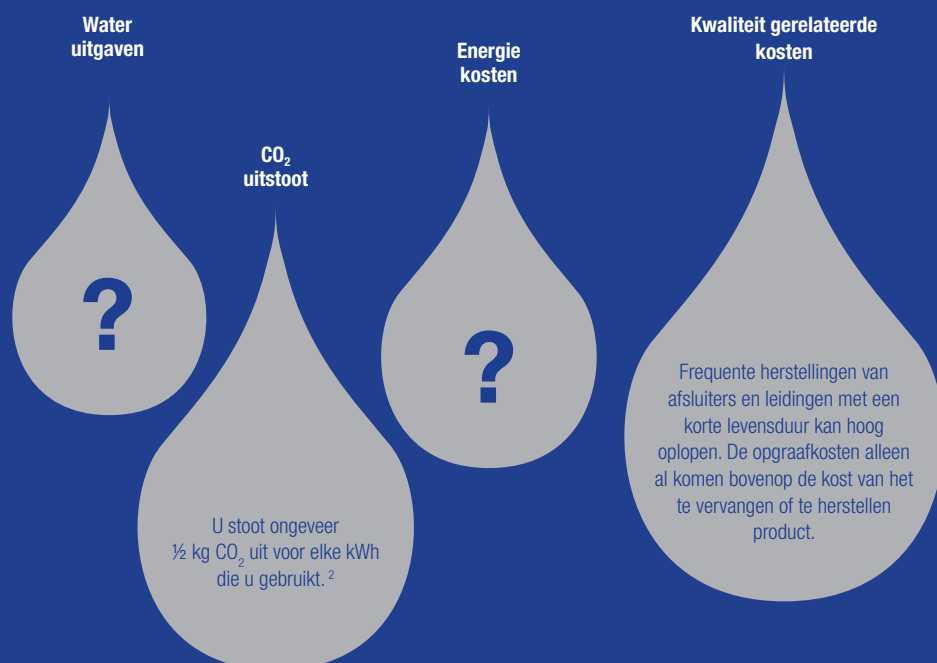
Water uitgaven

?

$CO_2$ uitstoot

U stoot ongeveer ½ kg $CO_2$ uit voor elke kWh die u gebruikt. $^2$

Energie kosten

?

Kwaliteit gerelateerde kosten

Frequente herstellingen van afsluiters en leidingen met een korte levensduur kan hoog oplopen. De opgraafkosten alleen al komen bovenop de kost van het te vervangen of te herstellen product.